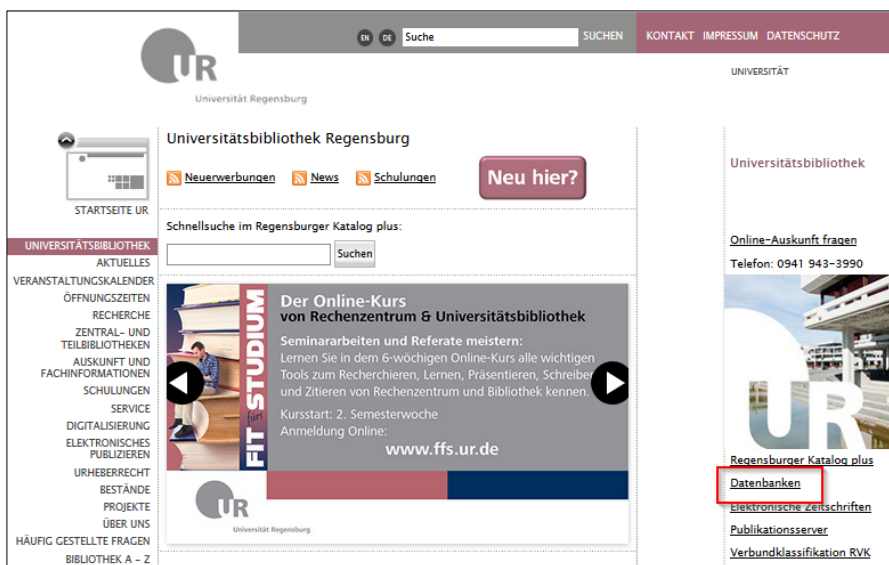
UR
Universität Regensburg

EN DE Suche SUCHEN

KONTAKT IMPRESSUM DATENSCHUTZ

UNIVERSITÄT

STARTSEITE UR

UNIVERSITÄTSBIBLIOTHEK
AKTUELLES
VERANSTALTUNGSKALENDER
ÖFFNUNGSZEITEN
RECHERCHE
ZENTRAL- UND TEILBIBLIOTHEKEN
AUSKUNFT UND FACHINFORMATIONEN
SCHULUNGEN
SERVICE
DIGITALISIERUNG
ELEKTRONISCHES PUBLIZIEREN
URHEBERRECHT
BESTÄNDE
PROJEKTE
ÜBER UNS
HÄUFIG GESTELLTE FRAGEN
BIBLIOTHEK A – Z

Universitätsbibliothek Regensburg

Neuerwerbungen News Schulungen

Neu hier?

Schnellsuche im Regensburger Katalog plus:

Suchen

FIT fürs STUDIUM

Der Online-Kurs
von Rechenzentrum & Universitätsbibliothek

Seminararbeiten und Referate meistern:
Lernen Sie in dem 6-wöchigen Online-Kurs alle wichtigen Tools zum Recherchieren, Lernen, Präsentieren, Schreiben und Zitieren von Rechenzentrum und Bibliothek kennen.

Kursstart: 2. Semesterwoche
Anmeldung Online:
www.ffs.ur.de

UR
Universität Regensburg

Universitätsbibliothek

Online-Auskunft fragen
Telefon: 0941 943-3990

UR

Regensburger Katalog plus
Datenbanken
Elektronische Zeitschriften
Publikationsserver
Verbundklassifikation RVK